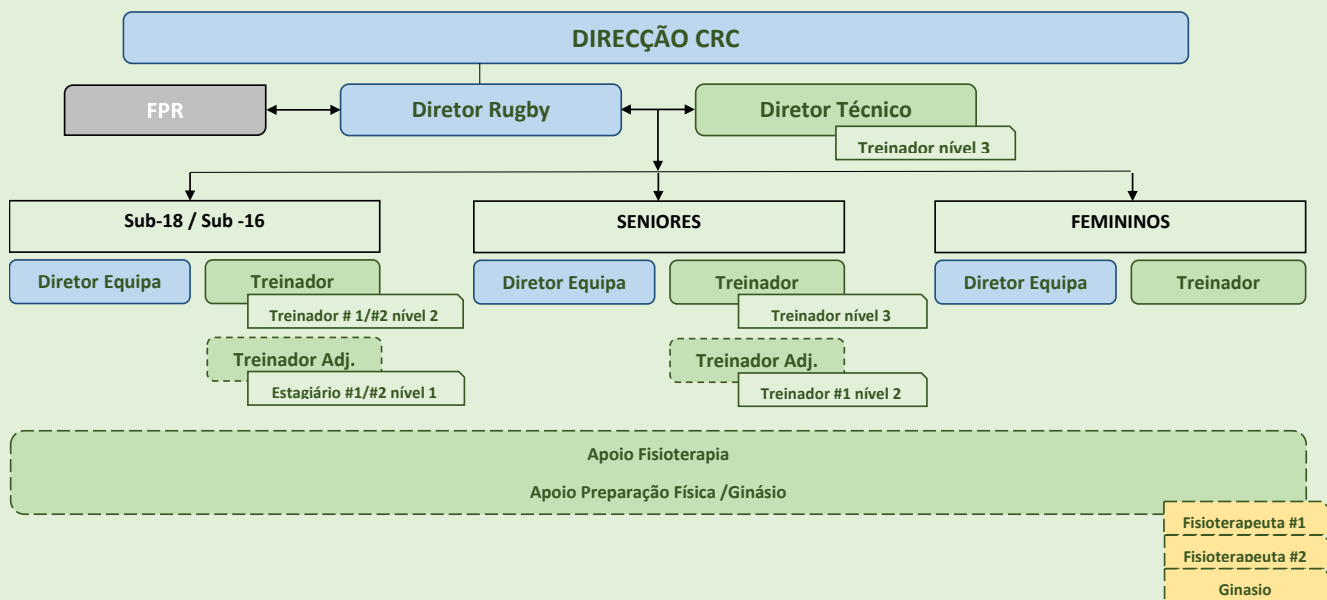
DIRECÇÃO CRC

FPR

Diretor Rugby

Diretor Técnico

Treinador nível 3

Sub-18 / Sub -16

Diretor Equipa

Treinador

Treinador # 1/#2 nível 2

Treinador Adj.

Estagiário #1/#2 nível 1

SENIORES

Diretor Equipa

Treinador

Treinador nível 3

Treinador Adj.

Treinador #1 nível 2

FEMININOS

Diretor Equipa

Treinador

Apoio Fisioterapia

Apoio Preparação Física /Ginásio

Fisioterapeuta #1

Fisioterapeuta #2

Ginasio